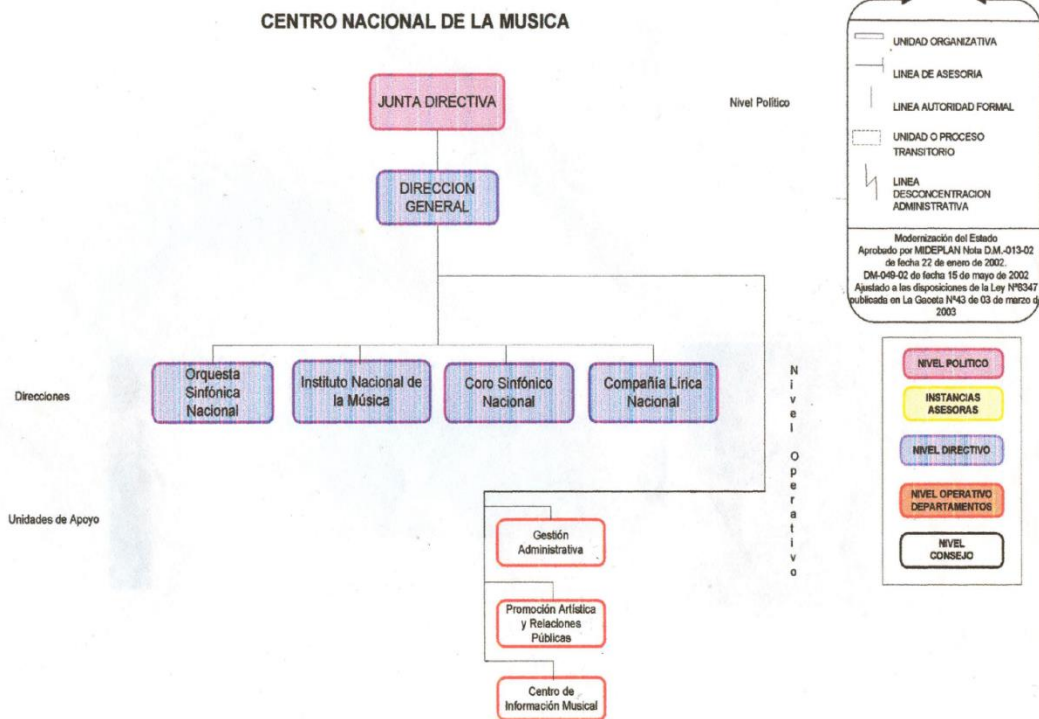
CENTRO NACIONAL DE LA MUSICA

UNIDAD ORGANIZATIVA
LINEA DE ASESORIA
LINEA AUTORIDAD FORMAL
UNIDAD O PROCESO TRANSITORIO
LINEA DESCONCENTRACION ADMINISTRATIVA

Modernización del Estado
Aprobado por MIDEPLAN Nota D.M.-013-02 de fecha 22 de enero de 2002.
DM-049-02 de fecha 15 de mayo de 2002
Ajustado a las disposiciones de la Ley Nº8347 publicada en La Gaceta Nº43 de 03 de marzo d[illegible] 2003

JUNTA DIRECTIVA

Nivel Político

DIRECCION GENERAL

Direcciones

Orquesta Sinfónica Nacional

Instituto Nacional de la Música

Coro Sinfónico Nacional

Compañía Lírica Nacional

Nivel Operativo

Unidades de Apoyo

Gestión Administrativa

Promoción Artística y Relaciones Públicas

Centro de Información Musical

NIVEL POLITICO
INSTANCIAS ASESORAS
NIVEL DIRECTIVO
NIVEL OPERATIVO DEPARTAMENTOS
NIVEL CONSEJO